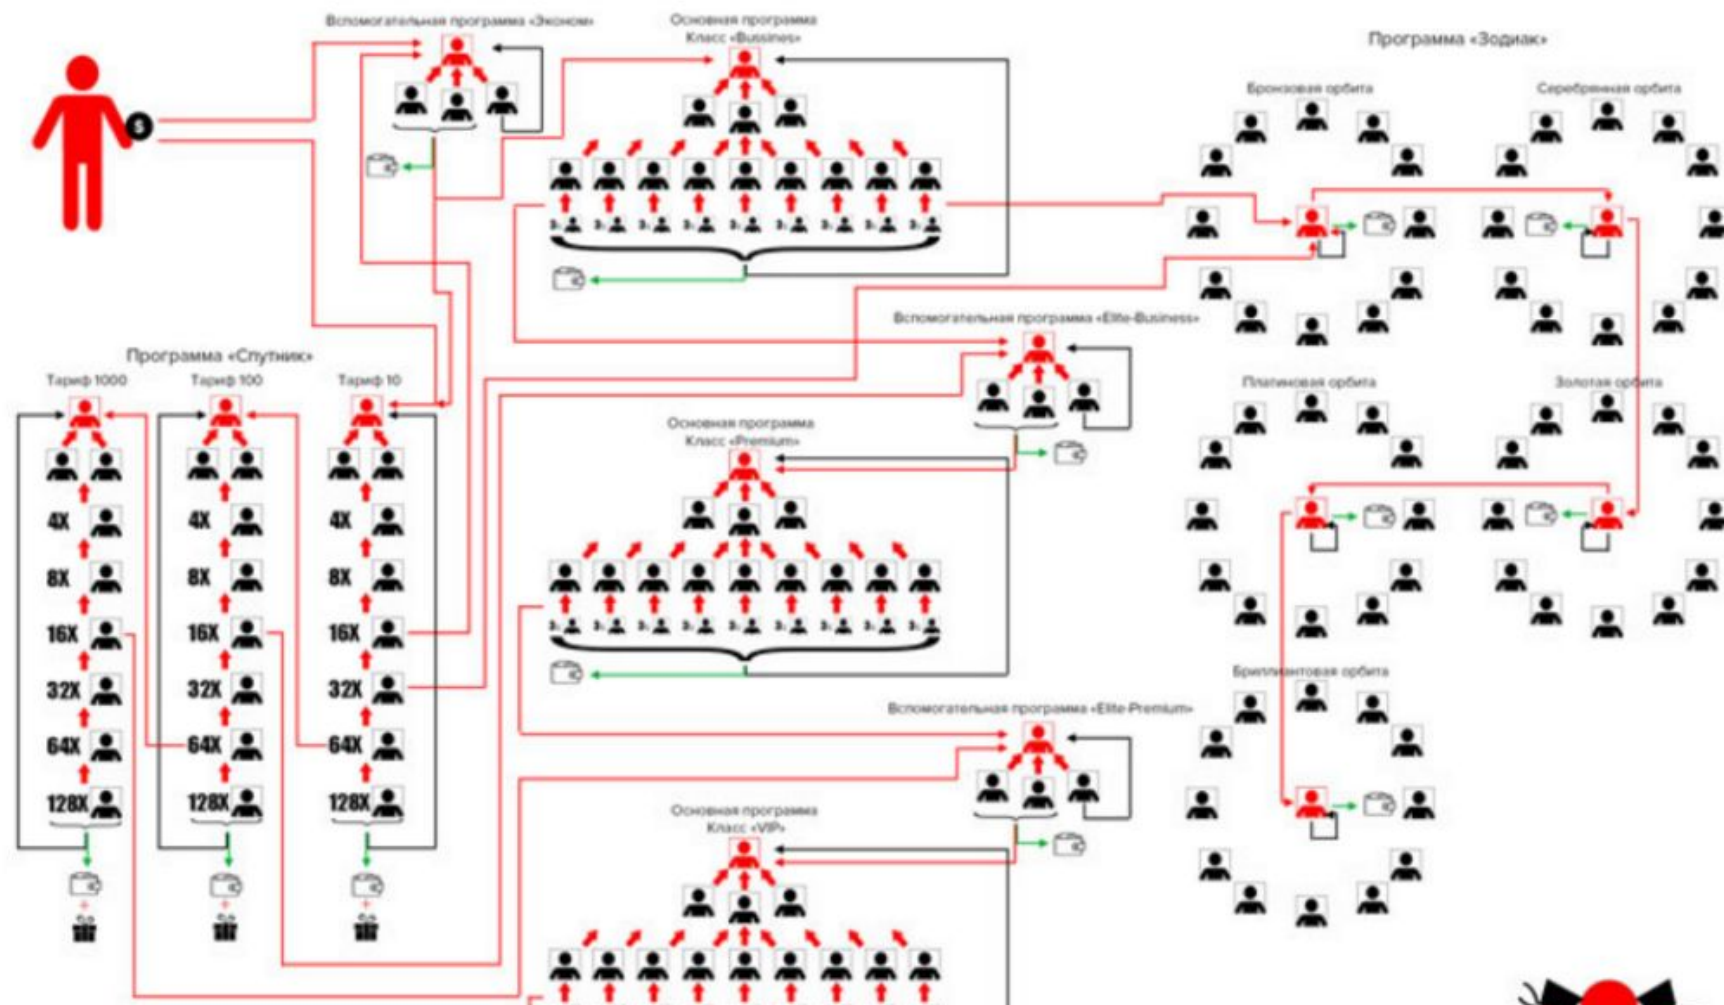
Вспомогательная программа «Эконом»

Основная программа
Класс «Bussines»

Программа «Зодиак»

Бронзовая орбита

Серебряная орбита

Вспомогательная программа «Elite-Business»

Программа «Спутник»

Тариф 1000

Тариф 100

Тариф 10

4X 4X 4X

8X 8X 8X

16X 16X 16X

32X 32X 32X

64X 64X 64X

128X 128X 128X

Основная программа
Класс «Premium»

Платиновая орбита

Золотая орбита

Бриллиантовая орбита

Вспомогательная программа «Elite-Premium»

Основная программа
Класс «VIP»